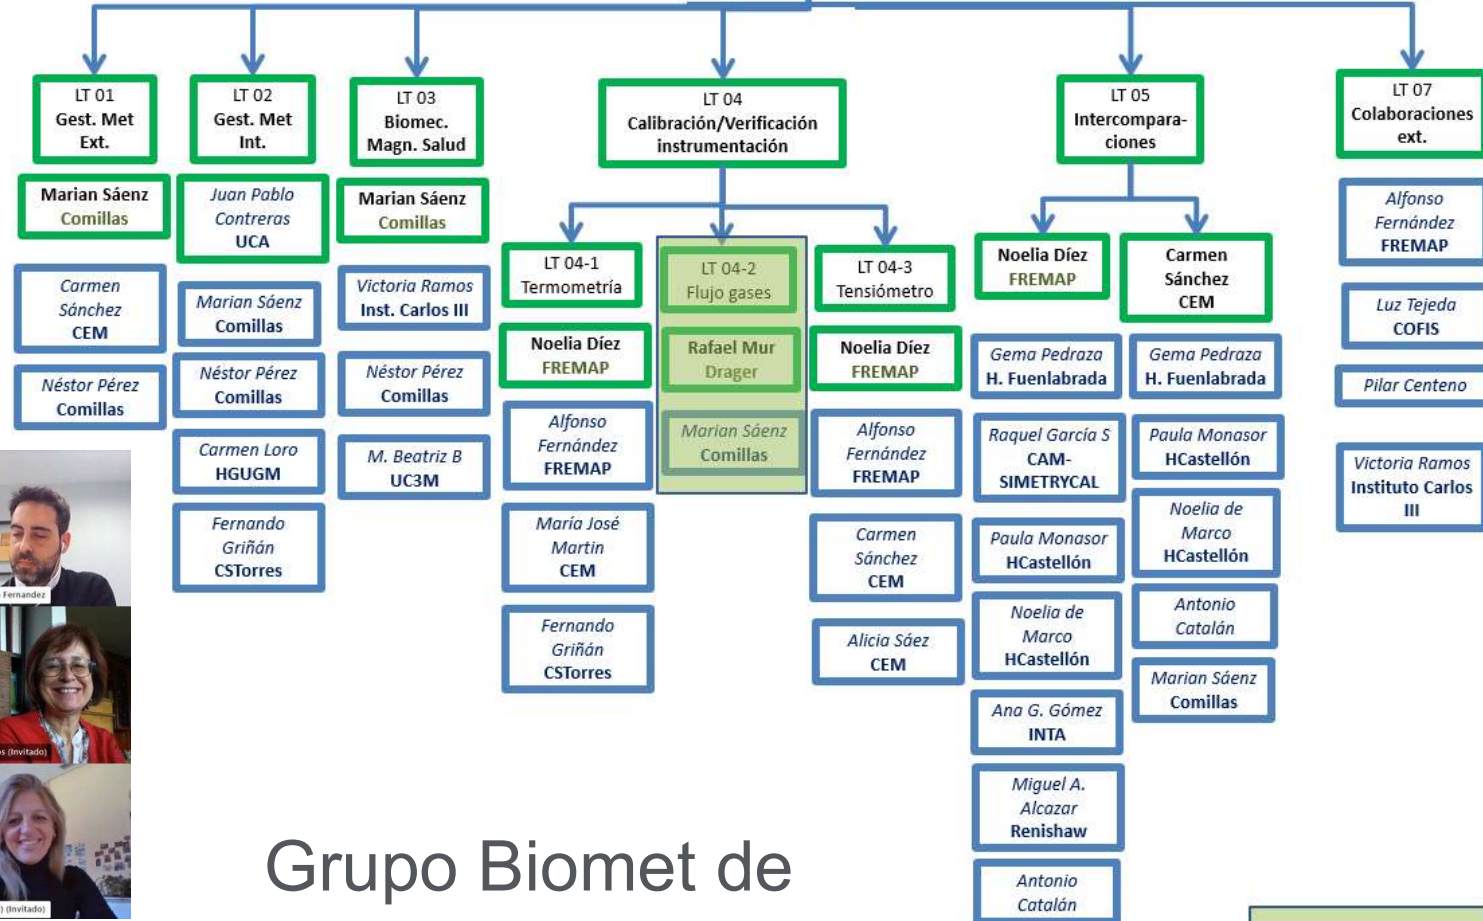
LT 01
Gest. Met Ext.

Marian Sáenz
Comillas

Carmen Sánchez
CEM

Néstor Pérez
Comillas

LT 02
Gest. Met Int.

Juan Pablo Contreras
UCA

Marian Sáenz
Comillas

Néstor Pérez
Comillas

Carmen Loro
HGUGM

Fernando Griñán
CSTorres

LT 03
Biomec. Magn. Salud

Marian Sáenz
Comillas

Victoria Ramos
Inst. Carlos III

Néstor Pérez
Comillas

M. Beatriz B
UC3M

LT 04
Calibración/Verificación instrumentación

LT 04-1
Termometría

Noelia Díez
FREMAP

Alfonso Fernández
FREMAP

María José Martin
CEM

Fernando Griñán
CSTorres

LT 04-2
Flujo gases

Rafael Mur
Drager

Marian Sáenz
Comillas

LT 04-3
Tensiómetro

Noelia Díez
FREMAP

Alfonso Fernández
FREMAP

Carmen Sánchez
CEM

Alicia Sáez
CEM

LT 05
Intercomparaciones

Noelia Díez
FREMAP

Gema Pedraza
H. Fuenlabrada

Raquel García S
CAM-SIMETRYCAL

Paula Monasor
HCastellón

Noelia de Marco
HCastellón

Ana G. Gómez
INTA

Miguel A. Alcazar
Renishaw

Antonio Catalán

Carmen Sánchez
CEM

Gema Pedraza
H. Fuenlabrada

Paula Monasor
HCastellón

Noelia de Marco
HCastellón

Antonio Catalán

Marian Sáenz
Comillas

LT 07
Colaboraciones ext.

Alfonso Fernández
FREMAP

Luz Tejeda
COFIS

Pilar Centeno

Victoria Ramos
Instituto Carlos III

Fernandez

s (Invitado)

) (Invitado)

Grupo Biomet de